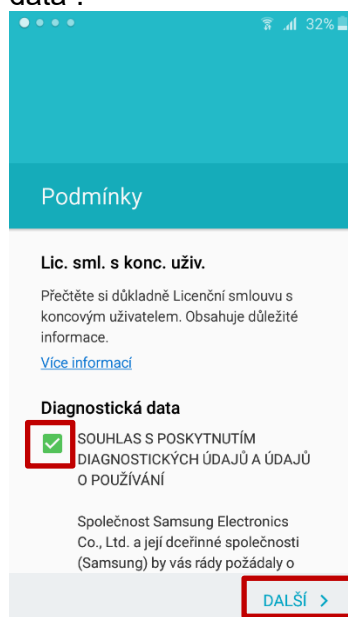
data".

32%

Podmínky

Lic. sml. s konc. uživ.

Přečtěte si důkladně Licenční smlouvu s koncovým uživatelem. Obsahuje důležité informace.

Více informací

Diagnostická data

SOUHLAS S POSKYTNUTÍM DIAGNOSTICKÝCH ÚDAJŮ A ÚDAJŮ O POUŽÍVÁNÍ

Společnost Samsung Electronics Co., Ltd. a její dceřinné společnosti (Samsung) by vás rády požádaly o

DALŠÍ >